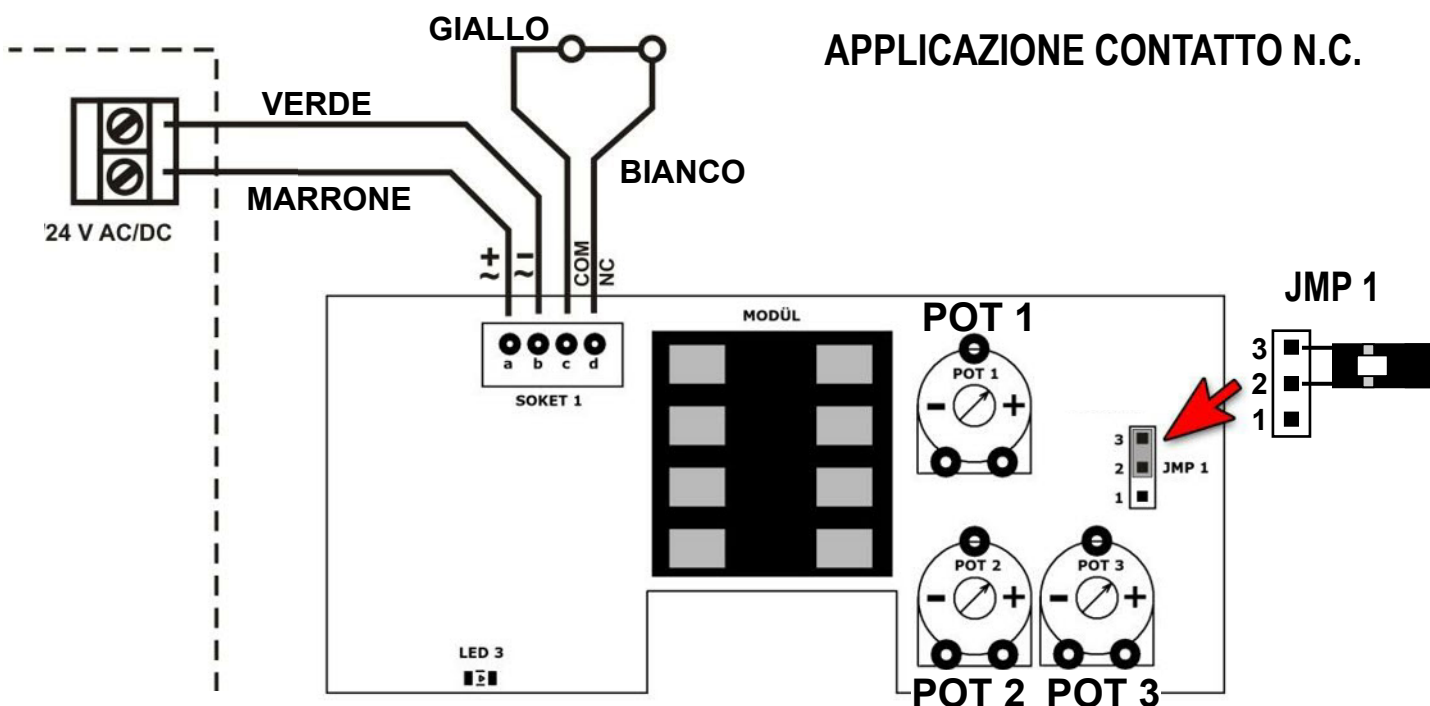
APPLICAZIONE CONTATTO N.C.

GIALLO

VERDE

BIANCO

MARRONE

'24 V AC/DC

$+$ $\sim$ $-$ $\sim$ COM NC

JMP 1

3
2
1

MODÜL

POT 1

a b c d

SOKET 1

POT 1

$-$ $+$

3
2 JMP 1
1

POT 2

$-$ $+$

POT 3

$-$ $+$

LED 3

POT 2 POT 3